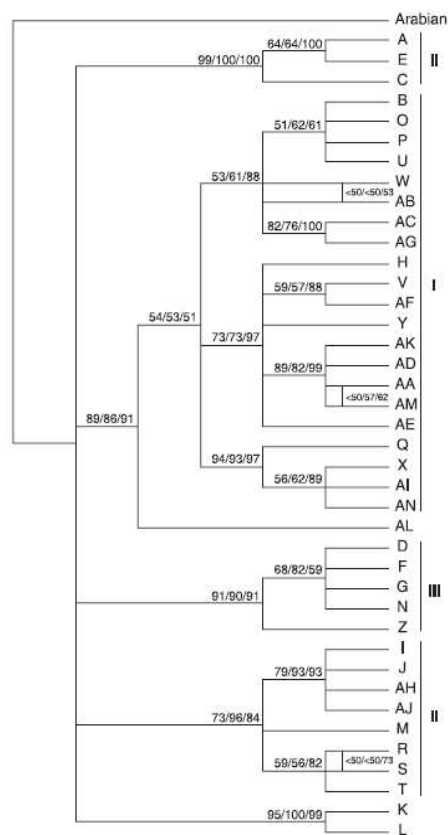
Arabian
64/64/100
99/100/100
A
E
C
II
B
O
P
U
51/62/61
53/61/88
W
<50/<50/53
AB
82/76/100
AC
AG
H
V
59/57/88
AF
I
Y
54/53/51
73/73/97
AK
89/82/99
AD
AA
<50/57/62
AM
AE
Q
89/86/91
94/93/97
X
56/62/89
AI
AN
AL
D
68/82/59
F
G
91/90/91
III
N
Z
I
J
79/93/93
AH
AJ
73/96/84
M
II
R
59/56/82
<50/<50/73
S
T
95/100/99
K
L